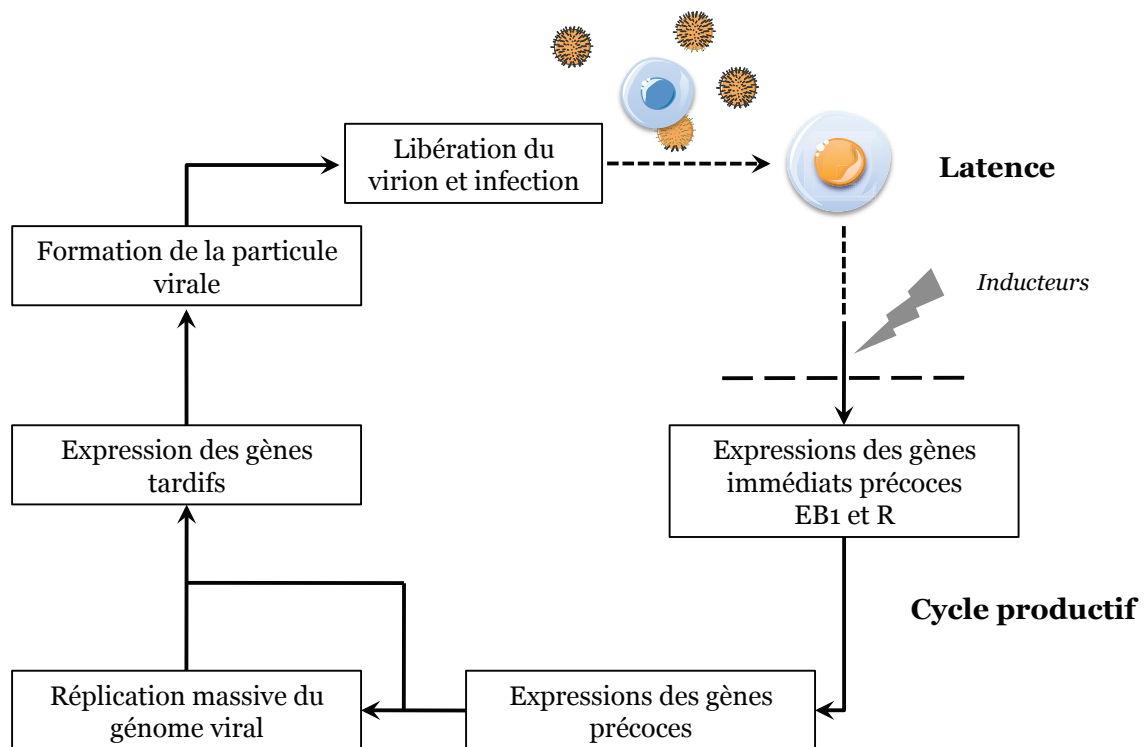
Libération du virion et infection

Latence

Formation de la particule virale

Inducteurs

Expression des gènes tardifs

Expressions des gènes immédiats précoces EB1 et R

Cycle productif

Réplication massive du génome viral

Expressions des gènes précoces